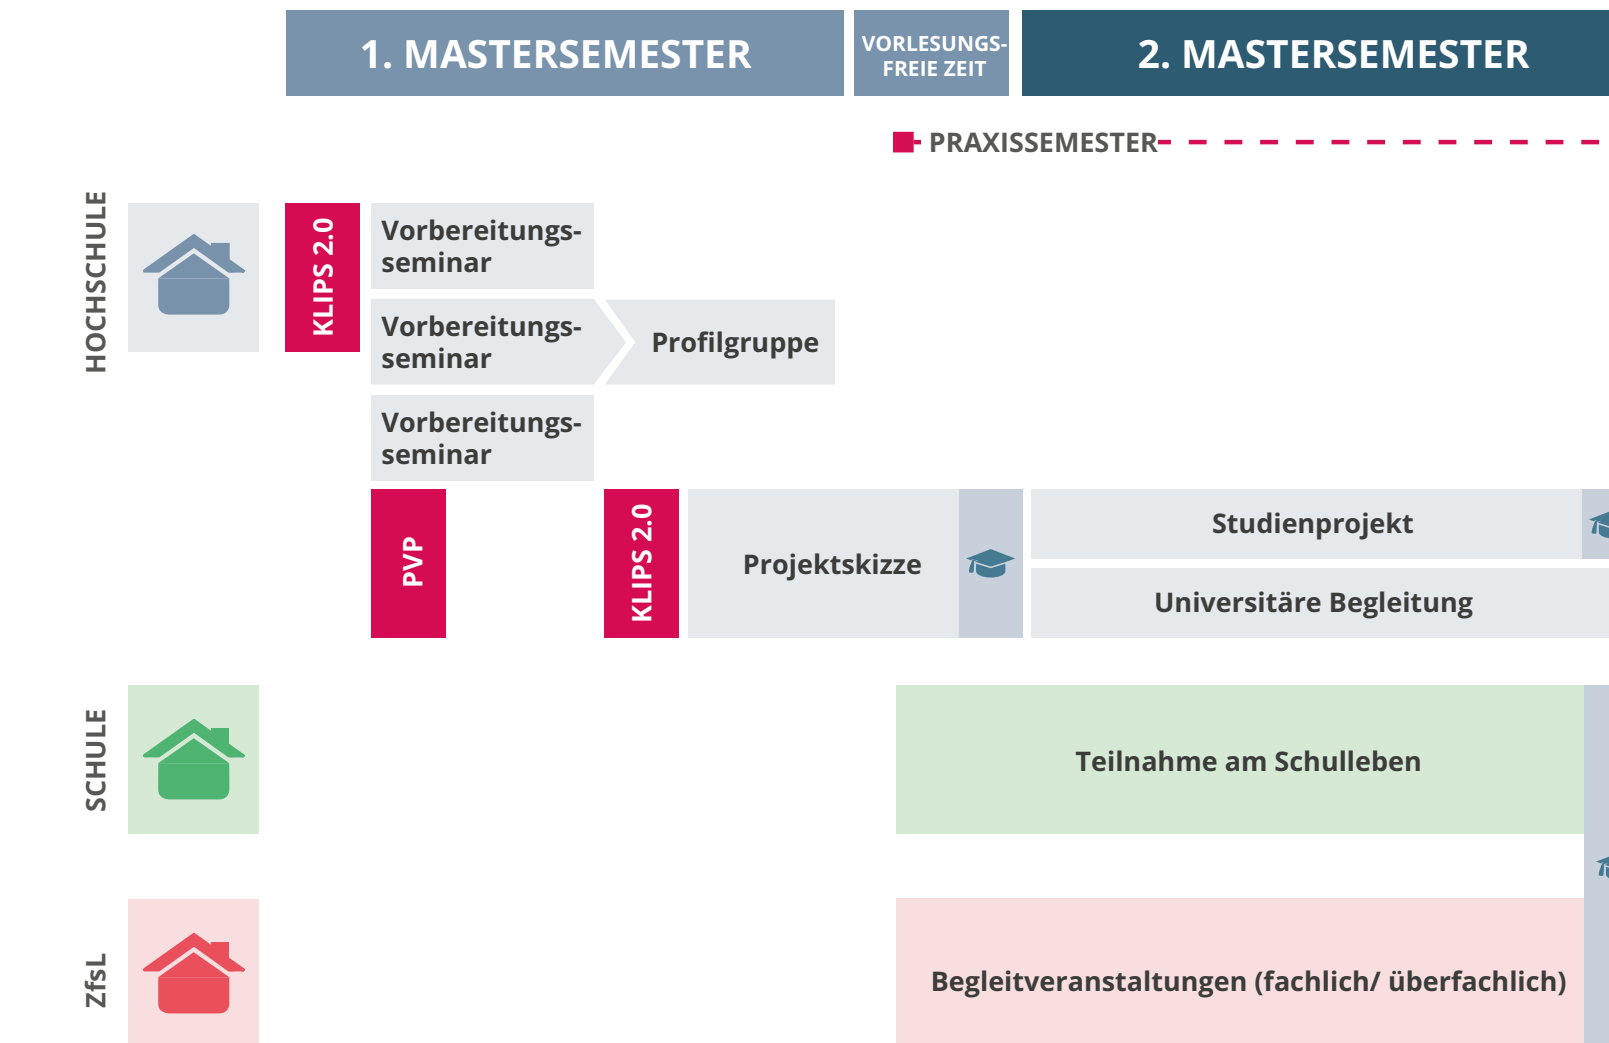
1. MASTERSEMESTER

VORLESUNGSFREIE ZEIT

2. MASTERSEMESTER

PRAXISSEMESTER

HOCHSCHULE

KLIPS 2.0

Vorbereitungsseminar

Vorbereitungsseminar

Profilgruppe

Vorbereitungsseminar

PVP

KLIPS 2.0

Projektskizze

Studienprojekt

Universitäre Begleitung

SCHULE

Teilnahme am Schulleben

ZfsL

Begleitveranstaltungen (fachlich/ überfachlich)